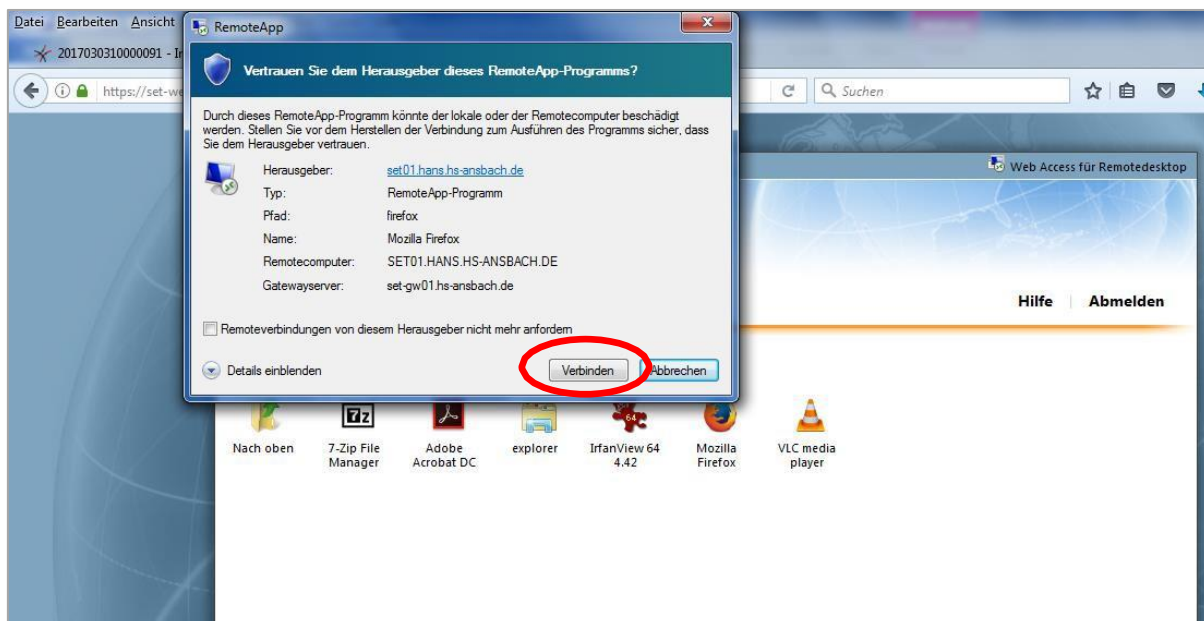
Datei Bearbeiten Ansicht

2017030310000091 - I

https://set-we

Suchen

RemoteApp

Vertrauen Sie dem Herausgeber dieses RemoteApp-Programms?

Durch dieses RemoteApp-Programm könnte der lokale oder der Remotecomputer beschädigt werden. Stellen Sie vor dem Herstellen der Verbindung zum Ausführen des Programms sicher, dass Sie dem Herausgeber vertrauen.

| | |
|---|---|
| Herausgeber: | set01.hans.hs-ansbach.de |
| Typ: | RemoteApp-Programm |
| Pfad: | firefox |
| Name: | Mozilla Firefox |
| Remotecomputer: | SET01.HANS.HS-ANSBACH.DE |
| Gatewayserver: | set-gw01.hs-ansbach.de |

Remoteverbindungen von diesem Herausgeber nicht mehr anfordern

Details einblenden

Verbinden

Abbrechen

Web Access für Remotedesktop

Hilfe | Abmelden

Nach oben

7-Zip File Manager

Adobe Acrobat DC

explorer

IrfanView 64 4.42

Mozilla Firefox

VLC media player